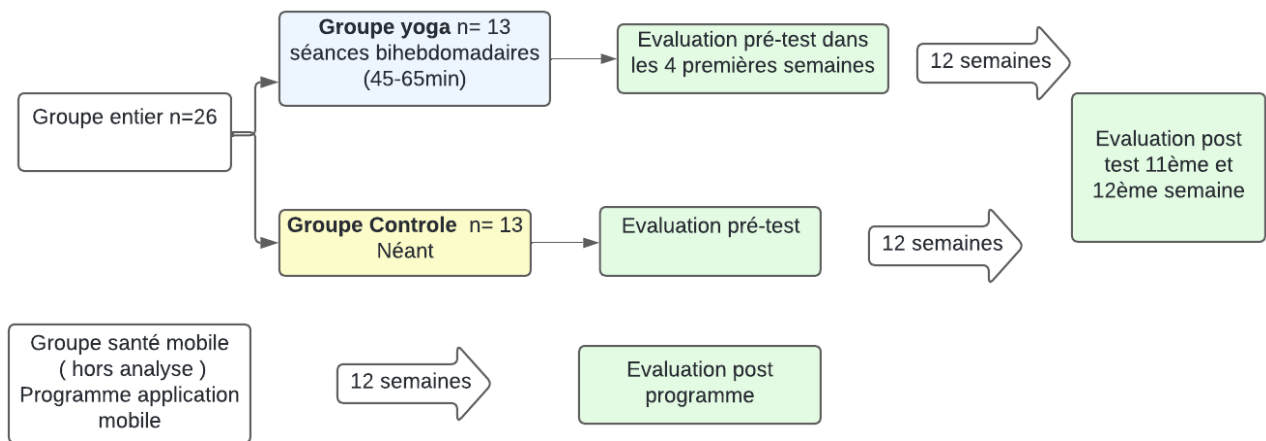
Groupe entier n=26

**Groupe yoga** n= 13
séances bihebdomadaires
(45-65min)

Evaluation pré-test dans les 4 premières semaines

12 semaines

Evaluation post test 11ème et 12ème semaine

**Groupe Controle** n= 13
Néant

Evaluation pré-test

12 semaines

Groupe santé mobile
( hors analyse )
Programme application mobile

12 semaines

Evaluation post programme